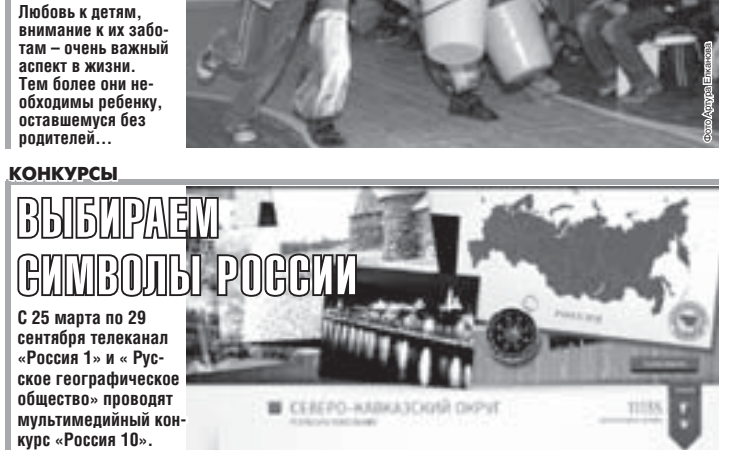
Любовь к детям, внимание к их заботам – очень важный аспект в жизни. Тем более они необходимы ребенку, оставшемуся без родителей…

Фото Артура Елканова

КОНКУРСЫ

ВЫБИРАЕМ СИМВОЛЫ РОССИИ

С 25 марта по 29 сентября телеканал «Россия 1» и « Русское географическое общество» проводят мультимедийный конкурс «Россия 10».

СЕВЕРО-КАВКАЗСКИЙ ОКРУГ

11155